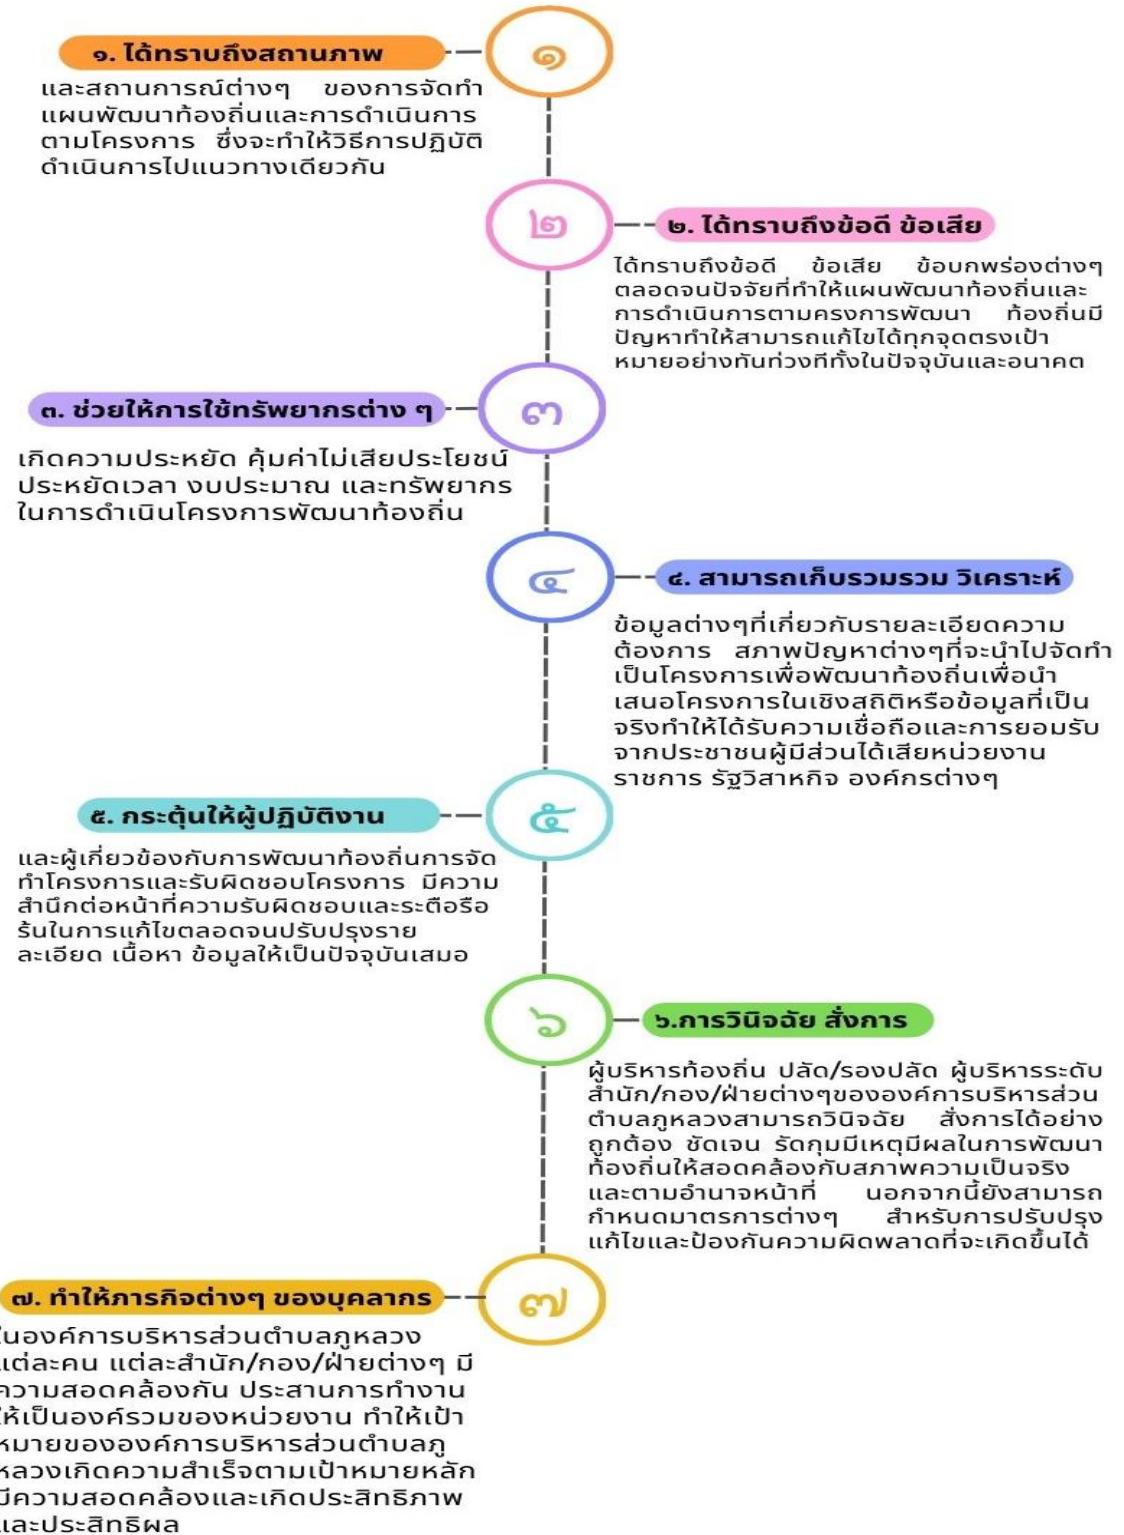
๑. ได้ทราบถึงสถานภาพ

๑

และสถานการณ์ต่างๆ ของการจัดทำแผนพัฒนาท้องถิ่นและการดำเนินการตามโครงการ ซึ่งจะทำให้วิธีการปฏิบัติดำเนินการไปแนวทางเดียวกัน

๒

๒. ได้ทราบถึงข้อดี ข้อเสีย

ได้ทราบถึงข้อดี ข้อเสีย ข้อบกพร่องต่างๆ ตลอดจนปัจจัยที่ทำให้แผนพัฒนาท้องถิ่นและการดำเนินการตามครงการพัฒนา ท้องถิ่นมีปัญหาทำให้สามารถแก้ไขได้ทุกจุดตรงเป้าหมายอย่างทันท่วงทีทั้งในปัจจุบันและอนาคต

๓. ช่วยให้การใช้ทรัพยากรต่าง ๆ

๓

เกิดความประหยัด คุ้มค่าไม่เสียประโยชน์ ประหยัดเวลา งบประมาณ และทรัพยากรในการดำเนินโครงการพัฒนาท้องถิ่น

๔

๔. สามารถเก็บรวมรวม วิเคราะห์

ข้อมูลต่างๆที่เกี่ยวกับรายละเอียดความต้องการ สภาพปัญหาต่างๆที่จะนำไปจัดทำเป็นโครงการเพื่อพัฒนาท้องถิ่นเพื่อนำเสนอโครงการในเชิงสถิติหรือข้อมูลที่เป็นจริงทำให้ได้รับความเชื่อถือและการยอมรับจากประชาชนผู้มีส่วนได้เสียหน่วยงานราชการ รัฐวิสาหกิจ องค์กรต่างๆ

๕. กระตุ้นให้ผู้ปฏิบัติงาน

๕

และผู้เกี่ยวข้องกับการพัฒนาท้องถิ่นการจัดทำโครงการและรับผิดชอบโครงการ มีความสำนึกต่อหน้าที่ความรับผิดชอบและระตือรือร้นในการแก้ไขตลอดจนปรับปรุงรายละเอียด เนื้อหา ข้อมูลให้เป็นปัจจุบันเสมอ

๖

๖.การวินิจฉัย สั่งการ

ผู้บริหารท้องถิ่น ปลัด/รองปลัด ผู้บริหารระดับสำนัก/กอง/ฝ่ายต่างๆขององค์การบริหารส่วนตำบลภูหลวงสามารถวินิจฉัย สั่งการได้อย่างถูกต้อง ชัดเจน รัดกุมมีเหตุมีผลในการพัฒนาท้องถิ่นให้สอดคล้องกับสภาพความเป็นจริงและตามอำนาจหน้าที่ นอกจากนี้ยังสามารถกำหนดมาตรการต่างๆ สำหรับการปรับปรุงแก้ไขและป้องกันความผิดพลาดที่จะเกิดขึ้นได้

๗. ทำให้ภารกิจต่างๆ ของบุคลากร

๗

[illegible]นองค์การบริหารส่วนตำบลภูหลวง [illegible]แต่ละคน แต่ละสำนัก/กอง/ฝ่ายต่างๆ มี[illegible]ความสอดคล้องกัน ประสานการทำงาน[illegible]ให้เป็นองค์รวมของหน่วยงาน ทำให้เป้า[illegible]หมายขององค์การบริหารส่วนตำบลภู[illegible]หลวงเกิดความสำเร็จตามเป้าหมายหลัก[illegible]มีความสอดคล้องและเกิดประสิทธิภาพ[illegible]และประสิทธิผล